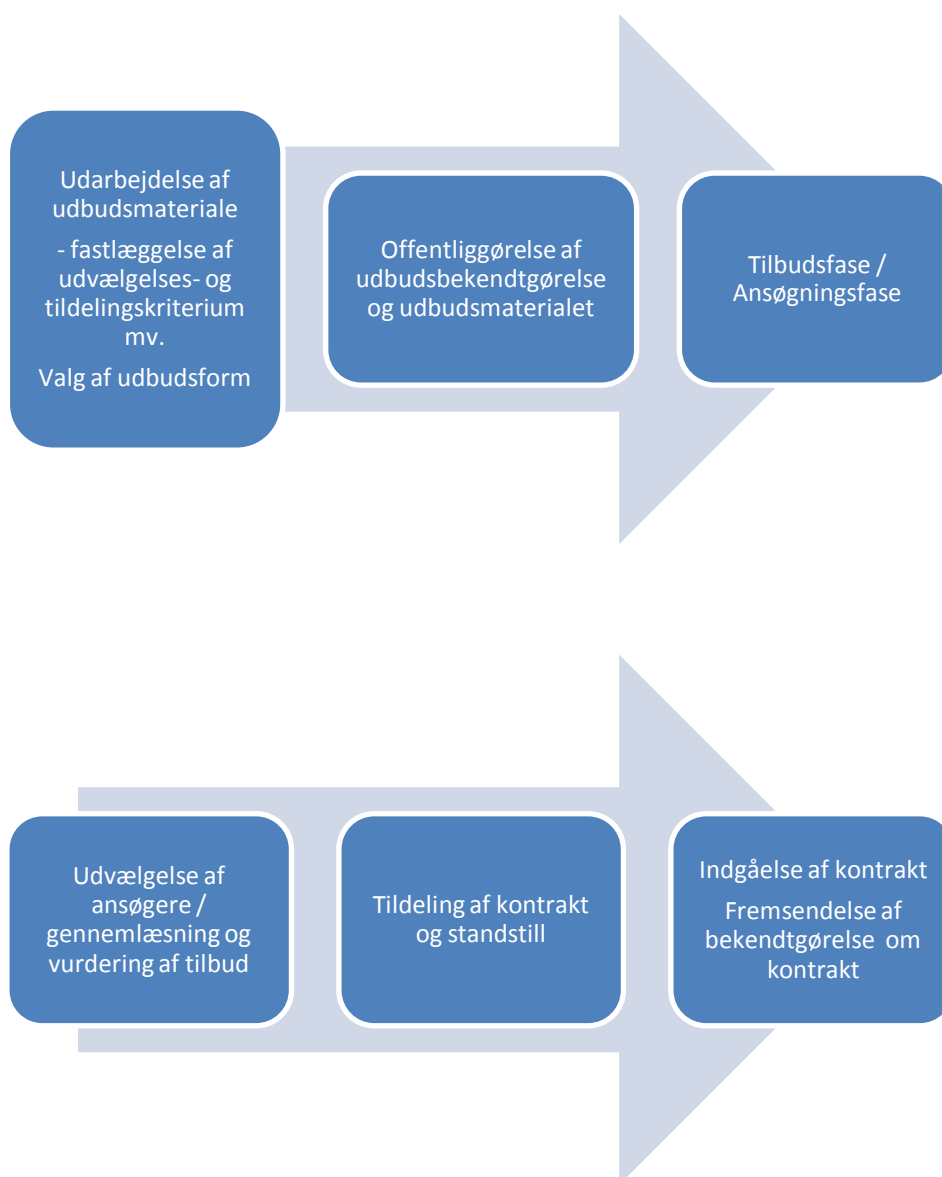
Udarbejdelse af udbudsmateriale

- fastlæggelse af udvælgelses- og tildelingskriterium mv.

Valg af udbudsform

Offentliggørelse af udbudsbekendtgørelse og udbudsmaterialet

Tilbudsfase / Ansøgningsfase

Udvælgelse af ansøgere / gennemlæsning og vurdering af tilbud

Tildeling af kontrakt og standstill

Indgåelse af kontrakt

Fremsendelse af bekendtgørelse om kontrakt